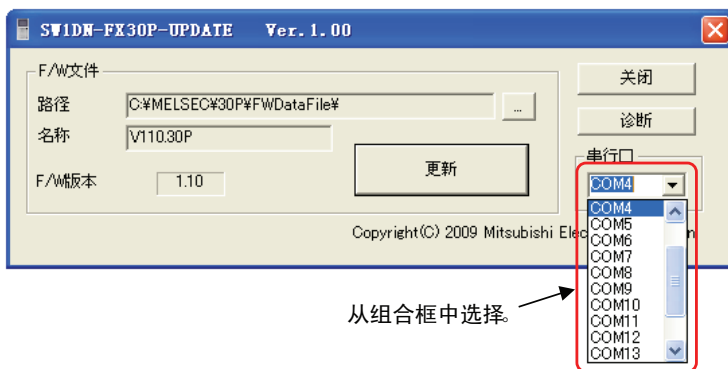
SW1DN-FX30P-UPDATE Ver.1.00

F/W文件

路径 C:¥MELSEC¥30P¥FWDataFile¥ ...

名称 V110.30P

更新

F/W版本 1.10

关闭

诊断

串行口

COM4

COM4
COM5
COM6
COM7
COM8
COM9
COM10
COM11
COM12
COM13

Copyright(C) 2009 Mitsubishi Elec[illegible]n

从组合框中选择。